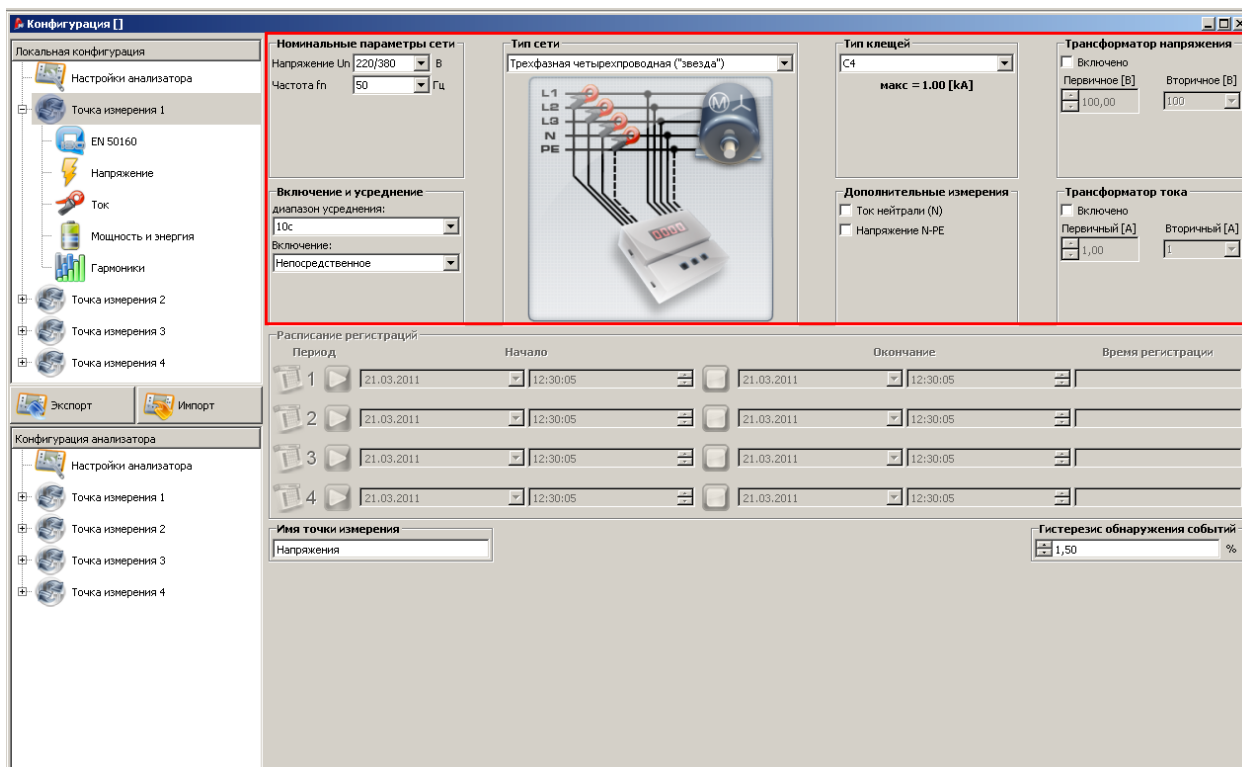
Конфигурация []

Локальная конфигурация
Настройки анализатора
Точка измерения 1
EN 50160
Напряжение
Ток
Мощность и энергия
Гармоники
Точка измерения 2
Точка измерения 3
Точка измерения 4

Экспорт
Импорт

Конфигурация анализатора
Настройки анализатора
Точка измерения 1
Точка измерения 2
Точка измерения 3
Точка измерения 4

Номинальные параметры сети
Напряжение Un 220/380 В
Частота fn 50 Гц

Тип сети
Трехфазная четырехпроводная ("звезда")
L1
L2
L3
N
PE
M

Тип клещей
C4
макс = 1.00 [kA]

Трансформатор напряжения
Включено
Первичное [В] Вторичное [В]
100,00 100

Включение и усреднение
диапазон усреднения:
10с
Включение:
Непосредственное

Дополнительные измерения
Ток нейтрали (N)
Напряжение N-PE

Трансформатор тока
Включено
Первичный [A] Вторичный [A]
1,00 1

Расписание регистраций
| Период | Начало | | Окончание | | Время регистрации |
|---|---|---|---|---|---|
| 1 | 21.03.2011 | 12:30:05 | 21.03.2011 | 12:30:05 | |
| 2 | 21.03.2011 | 12:30:05 | 21.03.2011 | 12:30:05 | |
| 3 | 21.03.2011 | 12:30:05 | 21.03.2011 | 12:30:05 | |
| 4 | 21.03.2011 | 12:30:05 | 21.03.2011 | 12:30:05 | |

Имя точки измерения
Напряжения

Гистерезис обнаружения событий
1,50 %